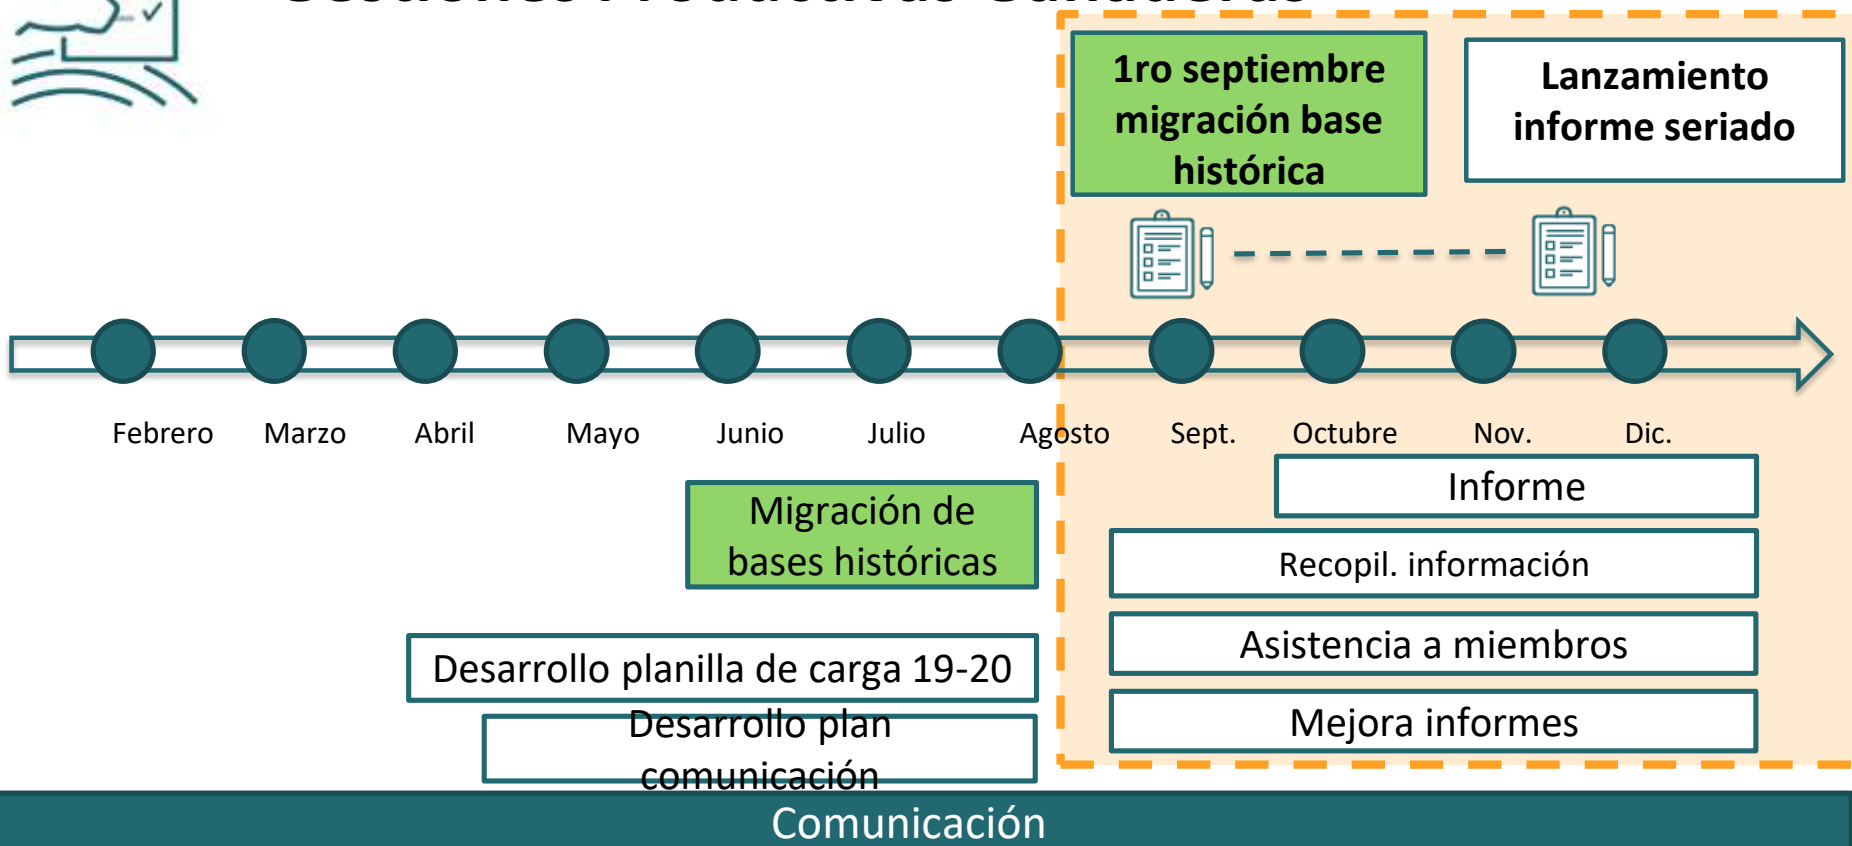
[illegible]

1ro septiembre migración base histórica

Lanzamiento informe seriado

Febrero
Marzo
Abril
Mayo
Junio
Julio
Agosto
Sept.
Octubre
Nov.
Dic.

Informe

Migración de bases históricas

Recopil. información

Asistencia a miembros

Desarrollo planilla de carga 19-20

Mejora informes

Desarrollo plan comunicación

Comunicación